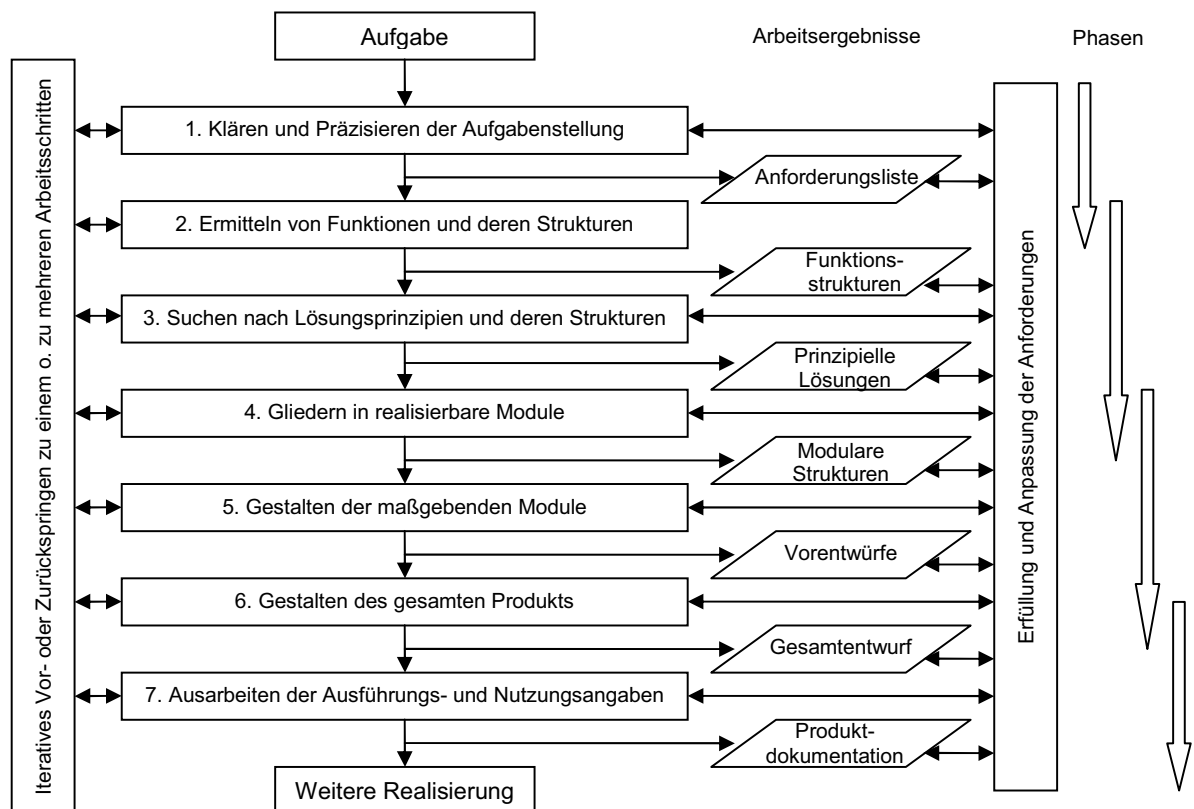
Aufgabe

Arbeitsergebnisse

Phasen

Iteratives Vor- oder Zurückspringen zu einem o. zu mehreren Arbeitsschritten

1. Klären und Präzisieren der Aufgabenstellung

Anforderungsliste

2. Ermitteln von Funktionen und deren Strukturen

Funktionsstrukturen

3. Suchen nach Lösungsprinzipien und deren Strukturen

Prinzipielle Lösungen

4. Gliedern in realisierbare Module

Modulare Strukturen

5. Gestalten der maßgebenden Module

Vorentwürfe

6. Gestalten des gesamten Produkts

Gesamtentwurf

7. Ausarbeiten der Ausführungs- und Nutzungsangaben

Produktdokumentation

Weitere Realisierung

Erfüllung und Anpassung der Anforderungen